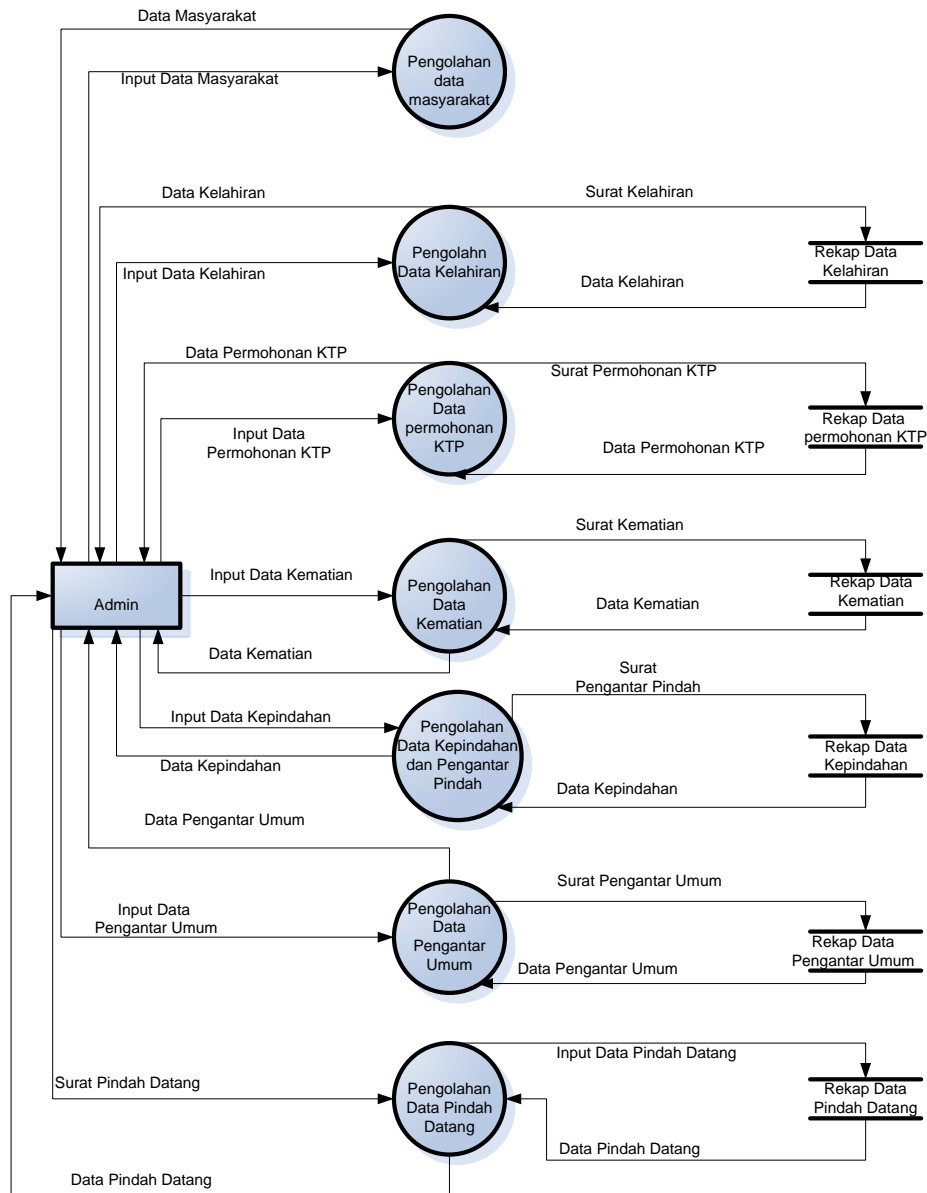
Data Masyarakat

Pengolahan data masyarakat

Input Data Masyarakat

Data Kelahiran

Surat Kelahiran

Pengolahn Data Kelahiran

Rekap Data Kelahiran

Input Data Kelahiran

Data Kelahiran

Data Permohonan KTP

Surat Permohonan KTP

Pengolahan Data permohonan KTP

Rekap Data permohonan KTP

Input Data Permohonan KTP

Data Permohonan KTP

Surat Kematian

Admin

Input Data Kematian

Pengolahan Data Kematian

Rekap Data Kematian

Data Kematian

Data Kematian

Surat Pengantar Pindah

Input Data Kepindahan

Pengolahan Data Kepindahan dan Pengantar Pindah

Rekap Data Kepindahan

Data Kepindahan

Data Kepindahan

Data Pengantar Umum

Surat Pengantar Umum

Input Data Pengantar Umum

Pengolahan Data Pengantar Umum

Rekap Data Pengantar Umum

Data Pengantar Umum

Input Data Pindah Datang

Surat Pindah Datang

Pengolahan Data Pindah Datang

Rekap Data Pindah Datang

Data Pindah Datang

Data Pindah Datang